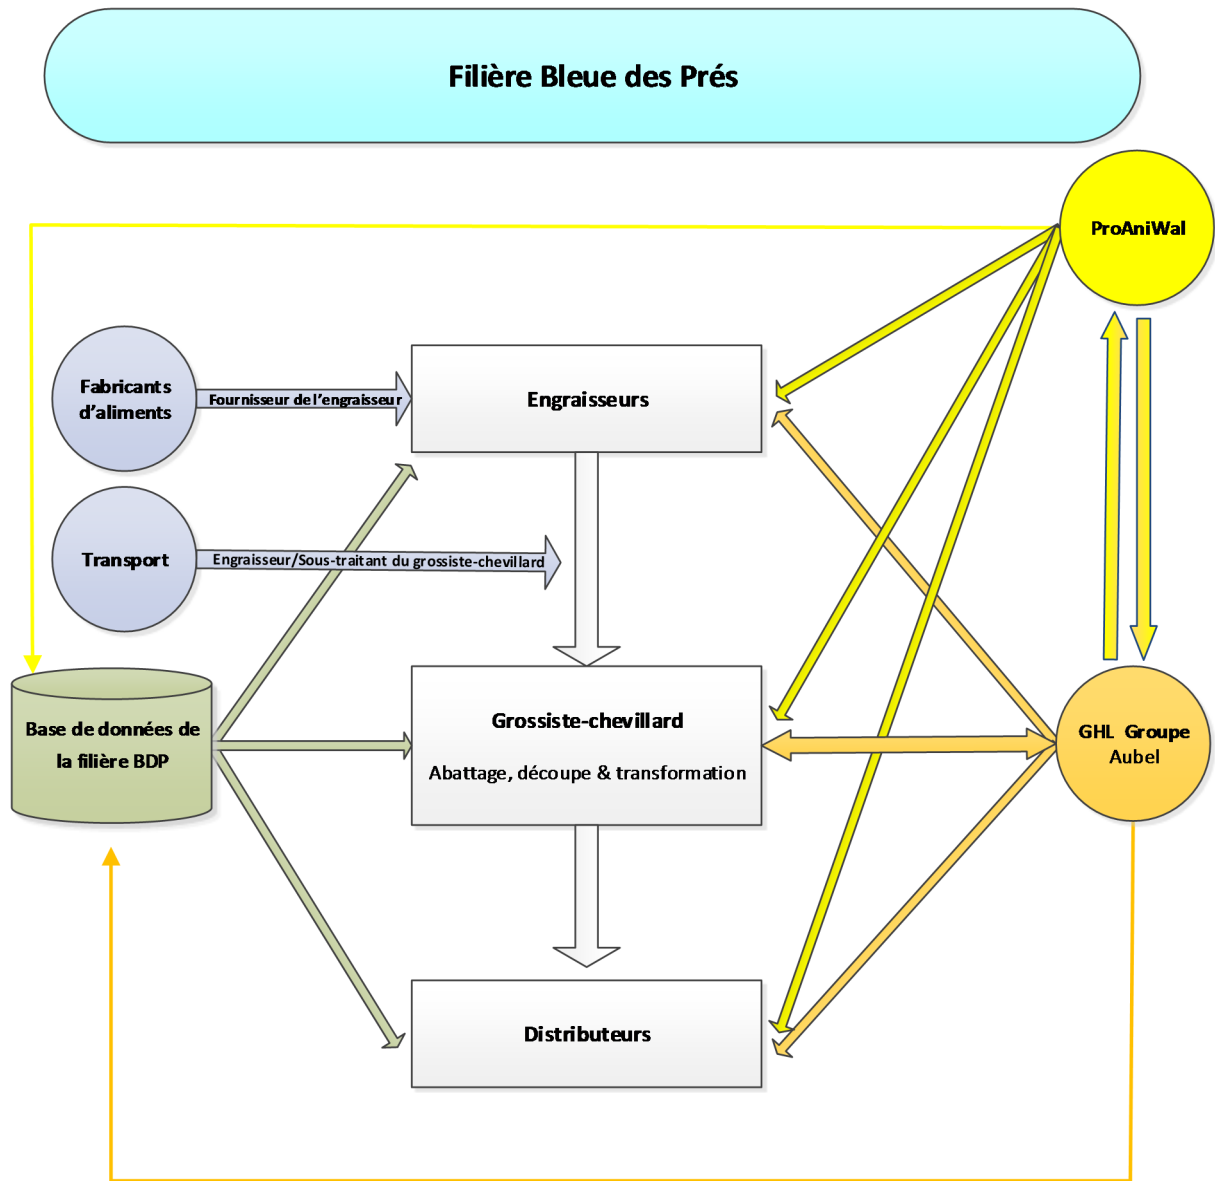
Filière Bleue des Prés

ProAniWal

Fabricants d'aliments

Fournisseur de l'engraisseur

Engraisseurs

Transport

Engraisseur/Sous-traitant du grossiste-chevillard

Base de données de la filière BDP

Grossiste-chevillard

Abattage, découpe & transformation

GHL Groupe Aubel

Distributeurs